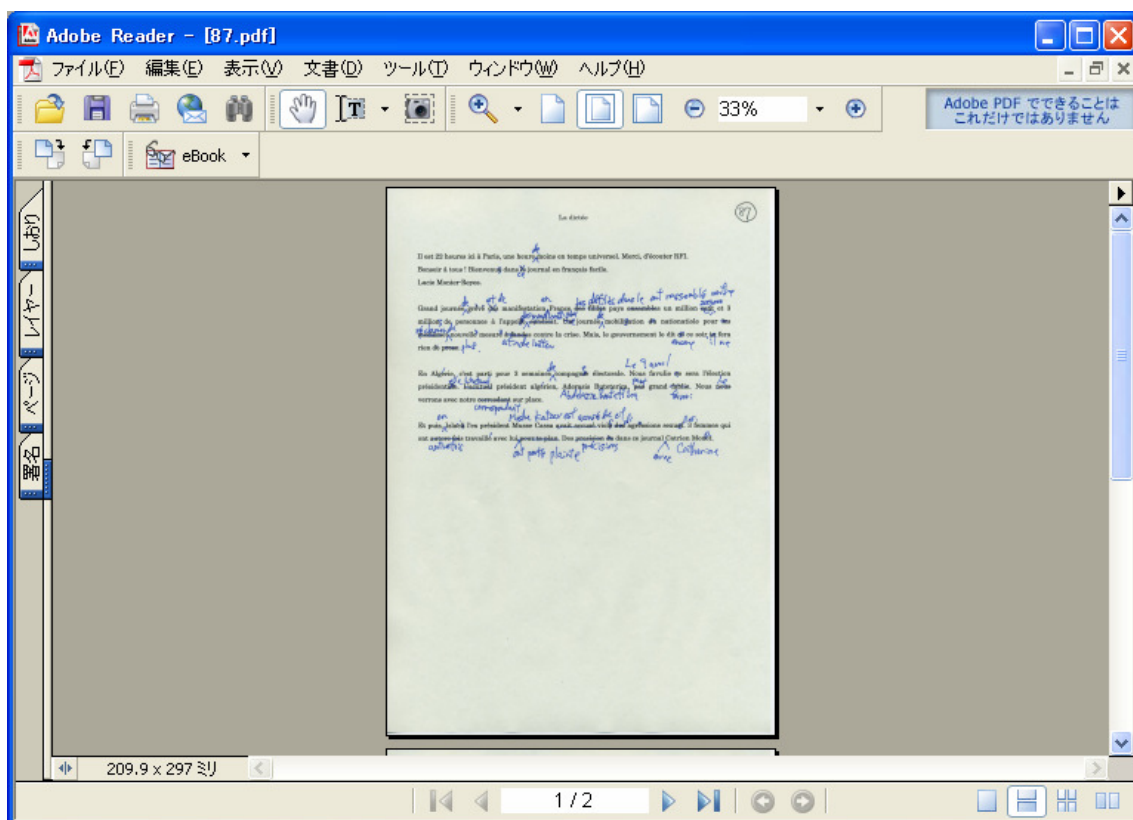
Adobe Reader - [87.pdf]

ファイル(F) 編集(E) 表示(V) 文書(D) ツール(T) ウィンドウ(W) ヘルプ(H)

33%

Adobe PDF でできることは これだけではありません

eBook

しおり

レイヤー

ページ

署名

La dictée

87

Il est 22 heures ici à Paris, une heure moins en temps universel. Merci, d'écouter RFI.

Bonsoir à tous ! Bienvenue dans le journal en français facile.

Lucie Mercier-Rayon.

Grand journée de grève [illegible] manifestation. France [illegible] pays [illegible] un million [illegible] et 3 millions de personnes à l'appel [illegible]. Une journée mobilisation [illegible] nationale pour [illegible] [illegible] contre la crise. Mais, le gouvernement le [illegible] ce soir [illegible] rien de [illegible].

En Algérie, c'est parti pour 3 semaines campagne électorale. Nous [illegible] élection présidentielle. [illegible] président algérien, Abdelaziz Bouteflika, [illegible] grand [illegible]. Nous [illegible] verrons avec notre correspondant sur place.

Et puis, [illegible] l'ex président Marcos Caros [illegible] 3 femmes qui ont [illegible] travaillé avec lui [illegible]. Des précisions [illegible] dans ce journal Catrine Monet.

209.9 x 297 ミリ

1 / 2